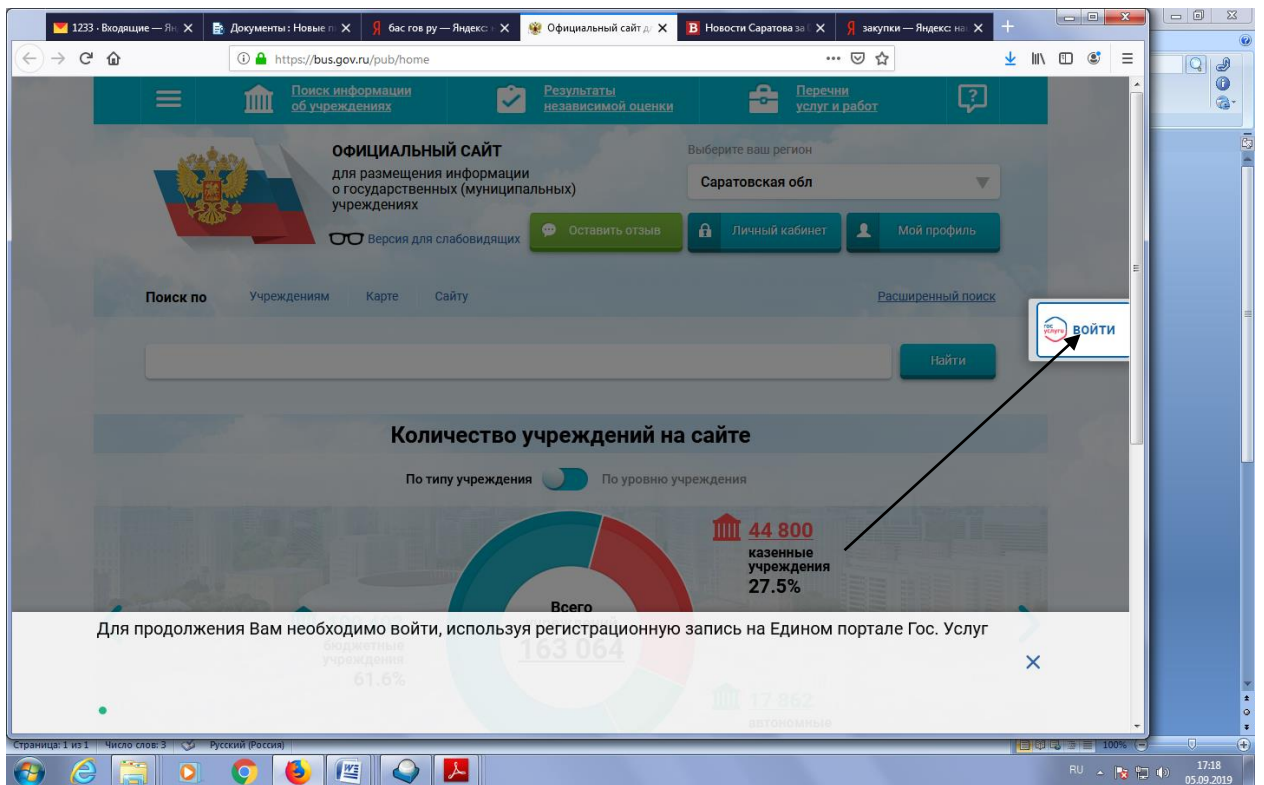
1233 · Входящие — Ян ✕ | Документы : Новые п ✕ | бас гов ру — Яндекс: ✕ | Официальный сайт д ✕ | Новости Саратова за ✕ | закупки — Яндекс: на ✕

https://bus.gov.ru/pub/home

Поиск информации об учреждениях | Результаты независимой оценки | Перечни услуг и работ

ОФИЦИАЛЬНЫЙ САЙТ
для размещения информации о государственных (муниципальных) учреждениях

Версия для слабовидящих

Выберите ваш регион
Саратовская обл

Оставить отзыв | Личный кабинет | Мой профиль

Поиск по Учреждениям Карте Сайту Расширенный поиск

Найти

ГОС УСЛУГИ ВОЙТИ

Количество учреждений на сайте

По типу учреждения По уровню учреждения

44 800
казенные учреждения
27.5%

Всего
163 064

бюджетные учреждения
61.6%

17 862
автономные

Для продолжения Вам необходимо войти, используя регистрационную запись на Едином портале Гос. Услуг

Страница: 1 из 1 | Число слов: 3 | Русский (Россия)

100%

RU 17:18 05.09.2019